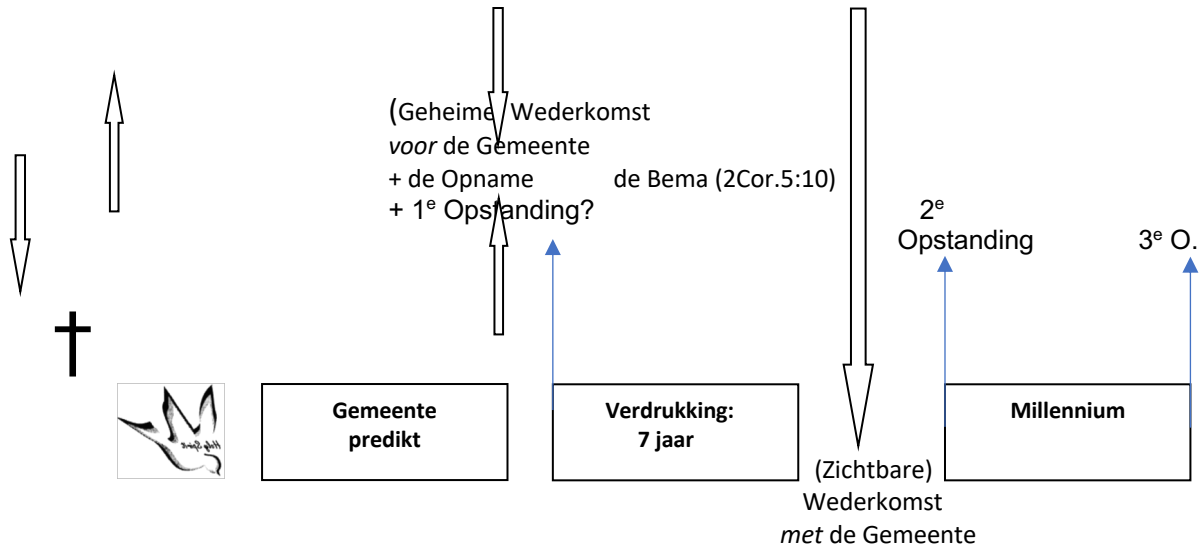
(Geheime) Wederkomst
*voor* de Gemeente
+ de Opname
+ 1$^e$ Opstanding?

de Bema (2Cor.5:10)

2$^e$ Opstanding

3$^e$ O.

†

Holy Spirit

Gemeente predikt

Verdrukking: 7 jaar

(Zichtbare) Wederkomst *met* de Gemeente

Millennium